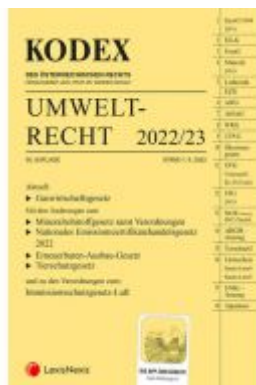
KODEX

DES ÖSTERREICHISCHEN RECHTS

UMWELT-RECHT 2022/23

Aktuell:
▶ Gaswirtschaftsgesetz
Mit den Änderungen zum:
▶ Mineralrohstoffgesetz samt Verordnungen
▶ Nationalen Emissionszertifikatehandelsgesetz 2022
▶ Erneuerbaren-Ausbau-Gesetz
▶ Tierschutzgesetz

LexisNexis